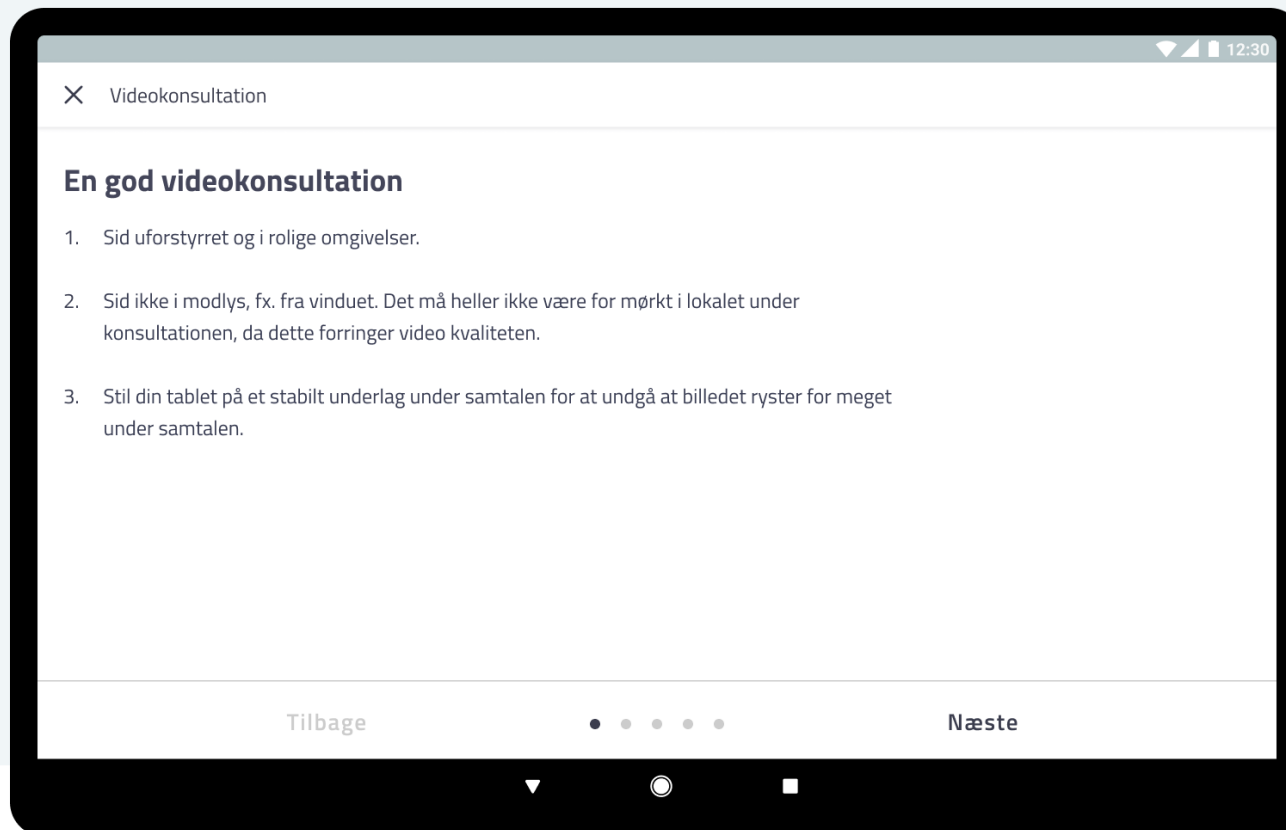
12:30

Videokonsultation

En god videokonsultation

1. Sid uforstyrret og i rolige omgivelser.

2. Sid ikke i modlys, fx. fra vinduet. Det må heller ikke være for mørkt i lokalet under konsultationen, da dette forringer video kvaliteten.

3. Stil din tablet på et stabilt underlag under samtalen for at undgå at billedet ryster for meget under samtalen.

Tilbage

Næste